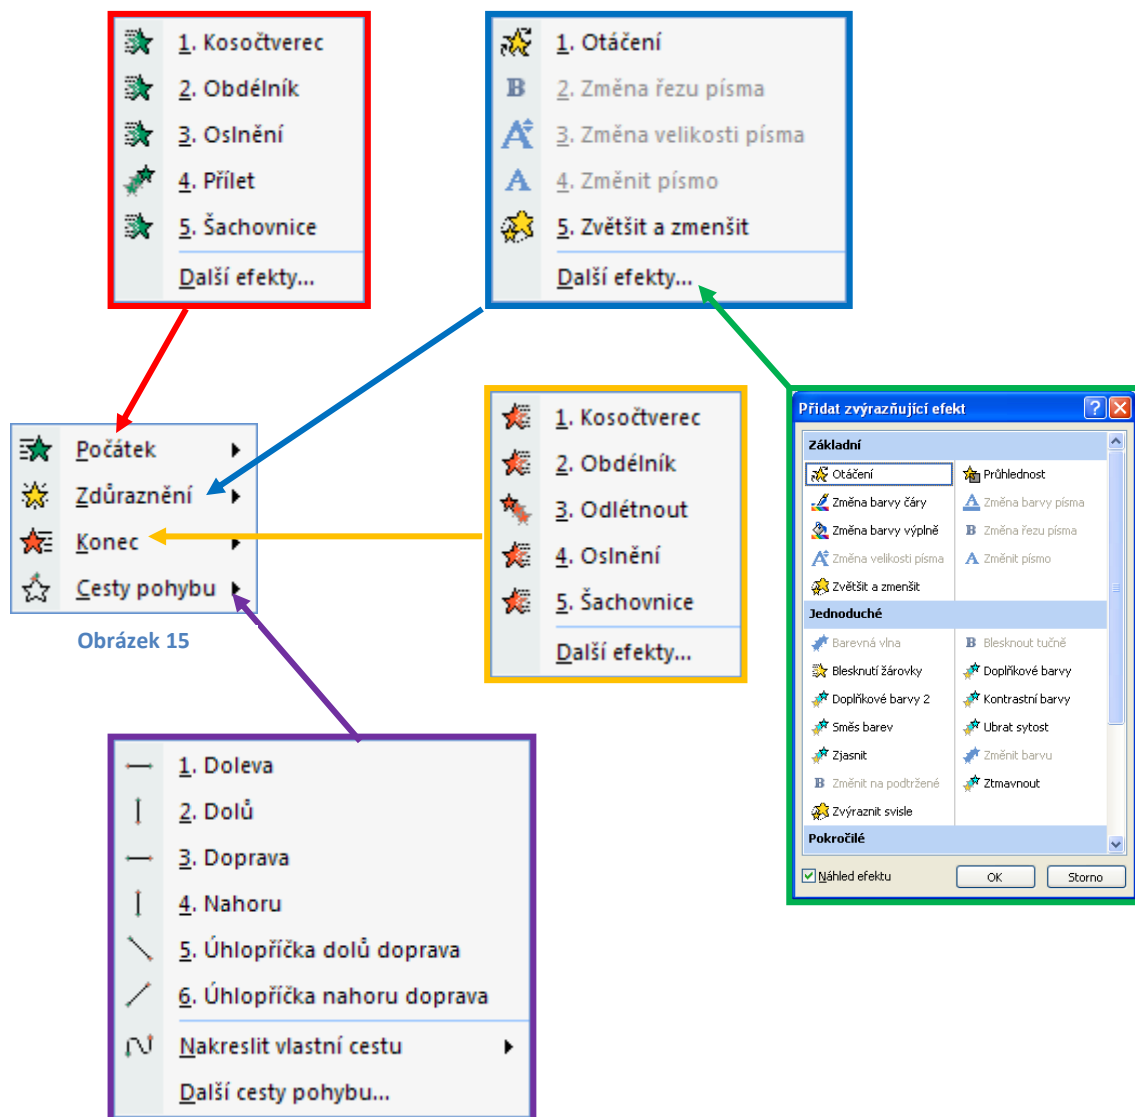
1. Kosočtverec
2. Obdélník
3. Oslnění
4. Přílet
5. Šachovnice
Další efekty...

1. Otáčení
2. Změna řezu písma
3. Změna velikosti písma
4. Změnit písmo
5. Zvětšit a zmenšit
Další efekty...

Počátek
Zdůraznění
Konec
Cesty pohybu

Obrázek 15

1. Kosočtverec
2. Obdélník
3. Odlétnout
4. Oslnění
5. Šachovnice
Další efekty...

Přidat zvýrazňující efekt

Základní
Otáčení
Průhlednost
Změna barvy čáry
Změna barvy písma
Změna barvy výplně
Změna řezu písma
Změna velikosti písma
Změnit písmo
Zvětšit a zmenšit

Jednoduché
Barevná vlna
Blesknout tučně
Blesknutí žárovky
Doplňkové barvy
Doplňkové barvy 2
Kontrastní barvy
Směs barev
Ubrat sytost
Zjasnit
Změnit barvu
Změnit na podtržené
Ztmavnout
Zvýraznit svisle

Pokročilé

Náhled efektu
OK
Storno

1. Doleva
2. Dolů
3. Doprava
4. Nahoru
5. Úhlopříčka dolů doprava
6. Úhlopříčka nahoru doprava
Nakreslit vlastní cestu
Další cesty pohybu...